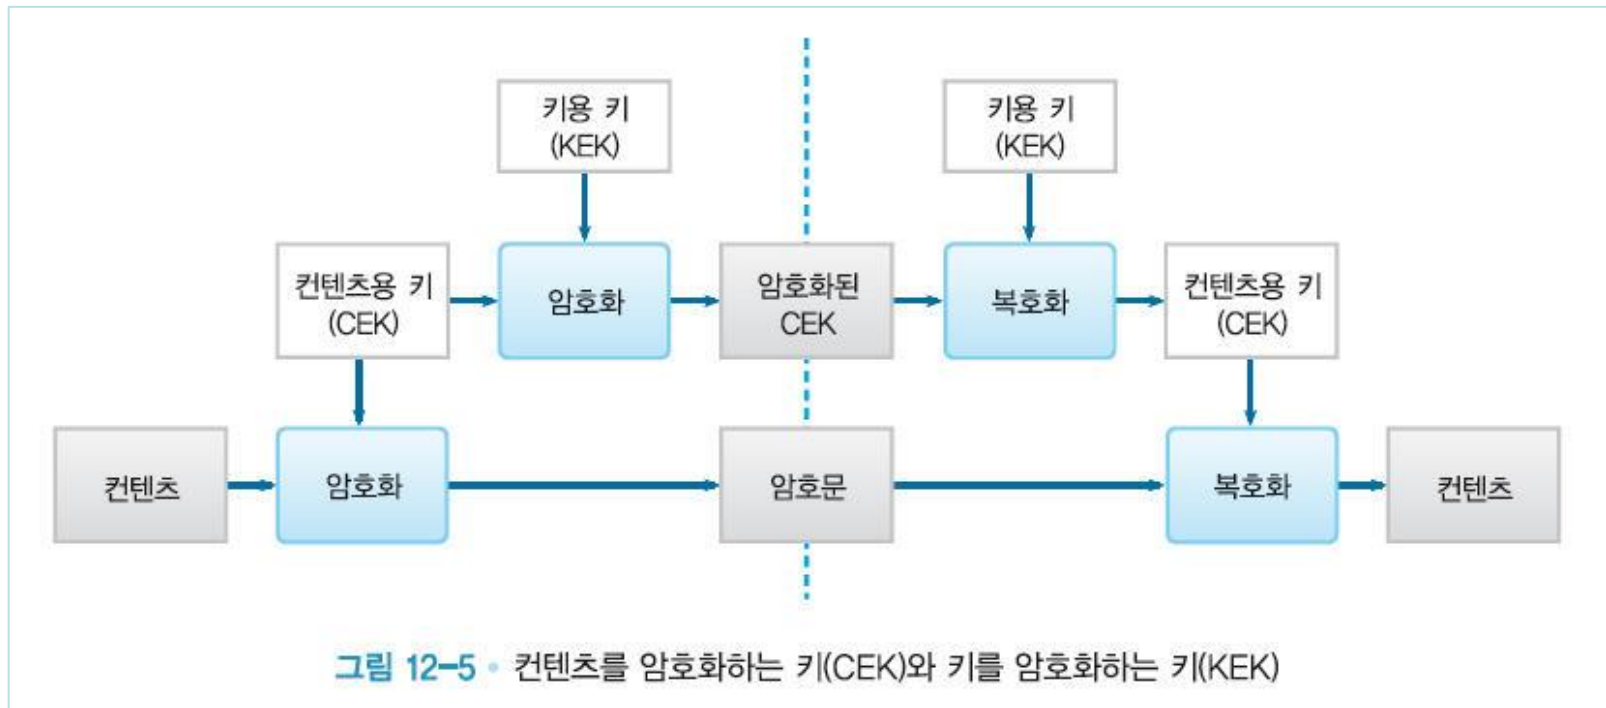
키용 키
(KEK)

키용 키
(KEK)

컨텐츠용 키
(CEK)

암호화

암호화된
CEK

복호화

컨텐츠용 키
(CEK)

컨텐츠

암호화

암호문

복호화

컨텐츠

그림 12–5 • 컨텐츠를 암호화하는 키(CEK)와 키를 암호화하는 키(KEK)